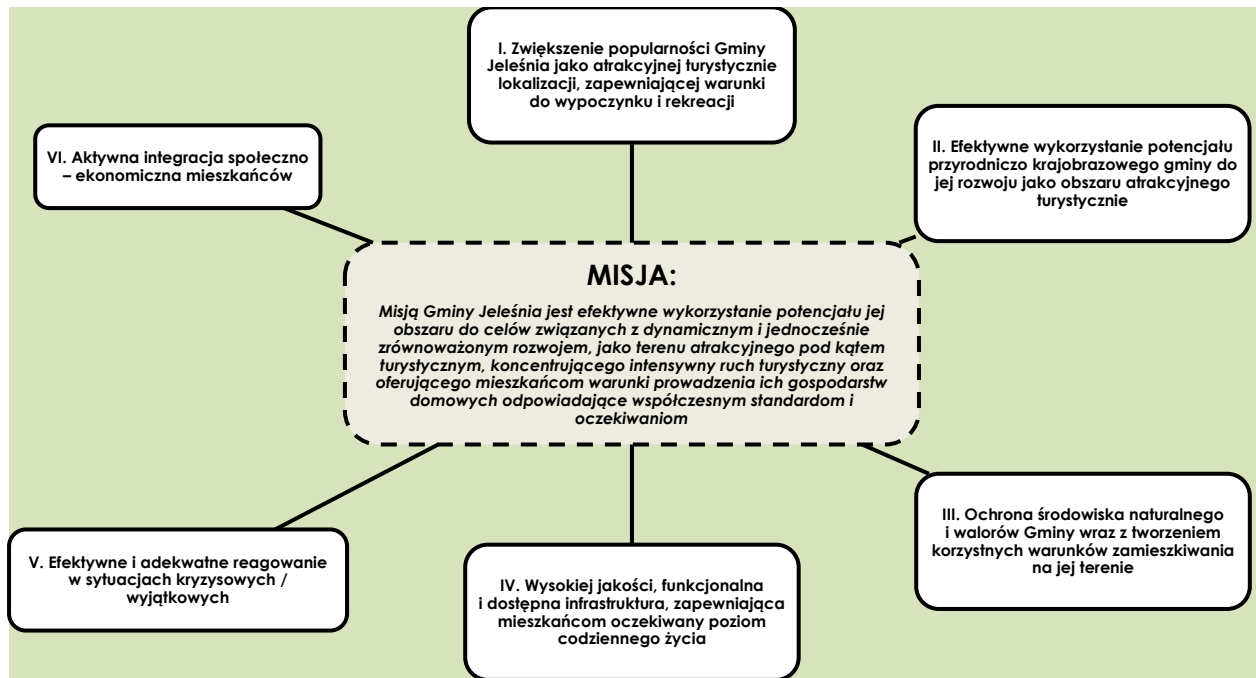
I. Zwiększenie popularności Gminy Jeleśnia jako atrakcyjnej turystycznie lokalizacji, zapewniającej warunki do wypoczynku i rekreacji

VI. Aktywna integracja społeczno – ekonomiczna mieszkańców

II. Efektywne wykorzystanie potencjału przyrodniczo krajobrazowego gminy do jej rozwoju jako obszaru atrakcyjnego turystycznie

MISJA:

Misją Gminy Jeleśnia jest efektywne wykorzystanie potencjału jej obszaru do celów związanych z dynamicznym i jednocześnie zrównoważonym rozwojem, jako terenu atrakcyjnego pod kątem turystycznym, koncentrującego intensywny ruch turystyczny oraz oferującego mieszkańcom warunki prowadzenia ich gospodarstw domowych odpowiadające współczesnym standardom i oczekiwaniom

III. Ochrona środowiska naturalnego i walorów Gminy wraz z tworzeniem korzystnych warunków zamieszkiwania na jej terenie

V. Efektywne i adekwatne reagowanie w sytuacjach kryzysowych / wyjątkowych

IV. Wysokiej jakości, funkcjonalna i dostępna infrastruktura, zapewniająca mieszkańcom oczekiwany poziom codziennego życia